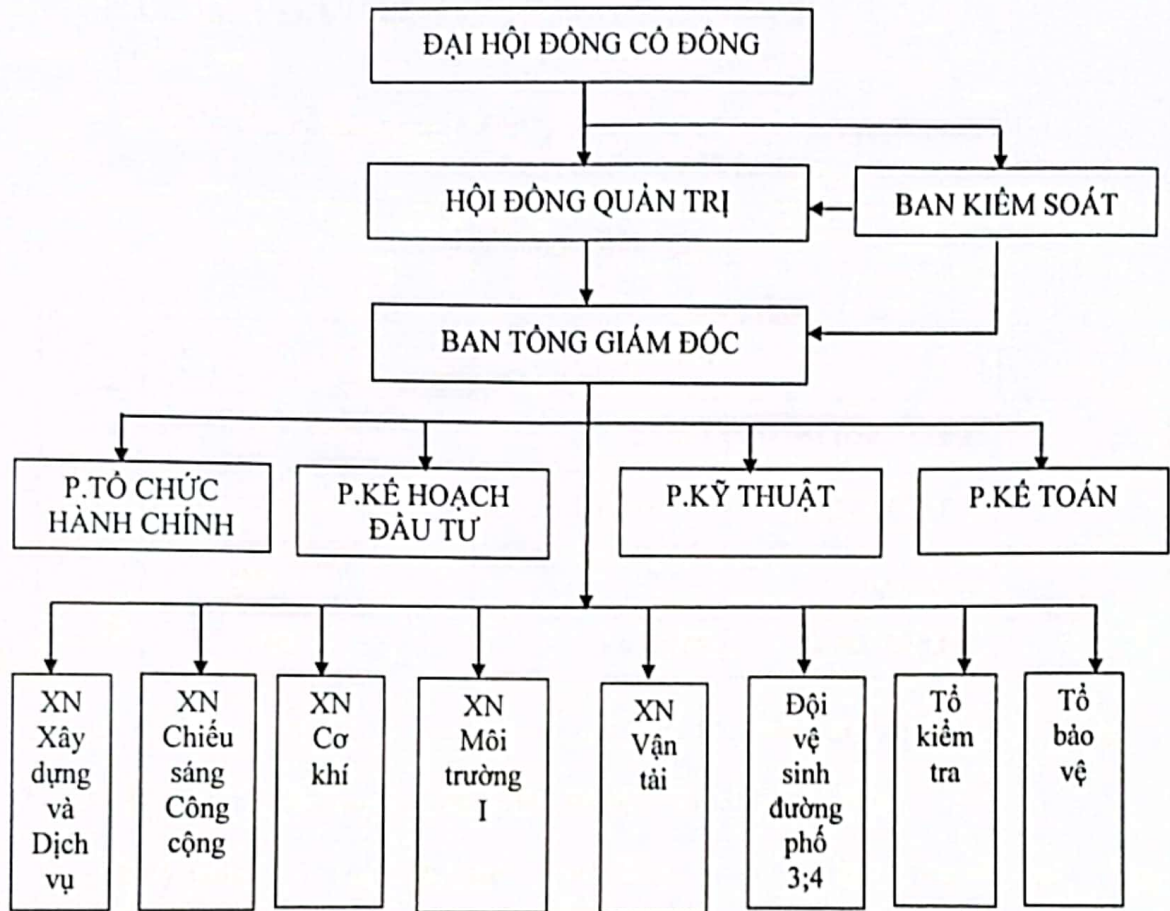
ĐẠI HỘI ĐỒNG CỔ ĐÔNG

HỘI ĐỒNG QUẢN TRỊ

BAN KIỂM SOÁT

BAN TỔNG GIÁM ĐỐC

P.TỔ CHỨC HÀNH CHÍNH

P.KẾ HOẠCH ĐẦU TƯ

P.KỸ THUẬT

P.KẾ TOÁN

XN Xây dựng và Dịch vụ

XN Chiếu sáng Công cộng

XN Cơ khí

XN Môi trường I

XN Vận tải

Đội vệ sinh đường phố 3;4

Tổ kiểm tra

Tổ bảo vệ